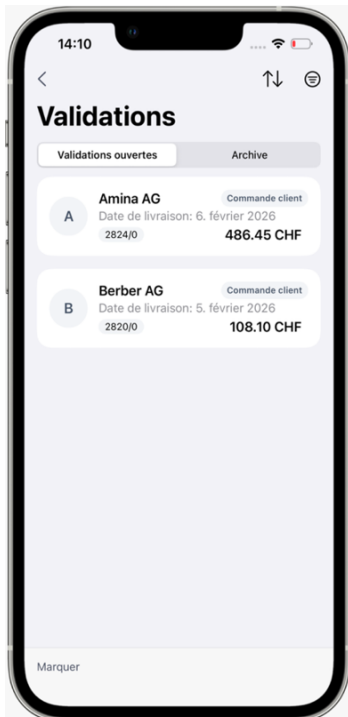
14:10

Validations

Validations ouvertes
Archive

A
Amina AG
Commande client
Date de livraison: 6. février 2026
2824/0
486.45 CHF

B
Berber AG
Commande client
Date de livraison: 5. février 2026
2820/0
108.10 CHF

Marquer